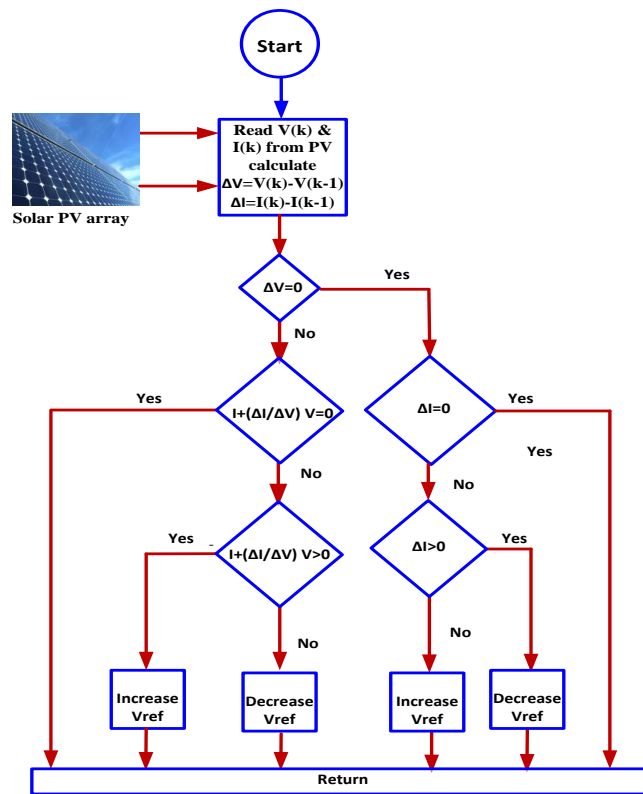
Start

Solar PV array

Read V(k) & I(k) from PV calculate
ΔV=V(k)-V(k-1)
ΔI=I(k)-I(k-1)

ΔV=0

Yes

No

Yes

I+(ΔI/ΔV) V=0

ΔI=0

Yes

Yes

No

No

Yes

I+(ΔI/ΔV) V>0

ΔI>0

Yes

No

No

Increase Vref

Decrease Vref

Increase Vref

Decrease Vref

Return